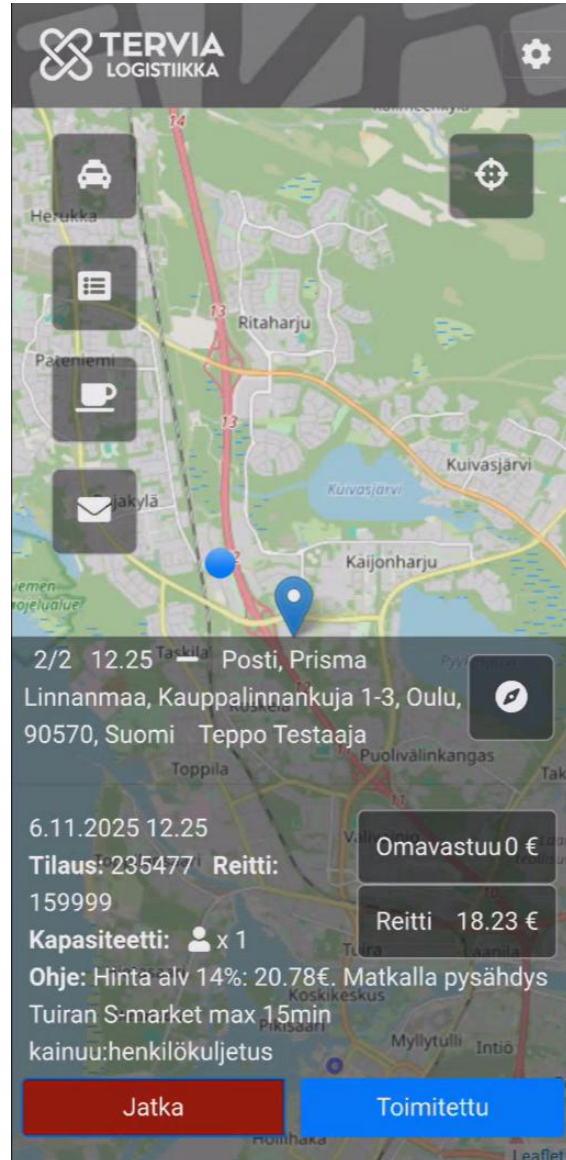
TERVIA
LOGISTIIKKA

Herukka
Ritaharju
Pateniemi
Kuivasjärvi
Kuivasjärvi
jakylä
Kaijonharju
Taskila
Pyykösjärvi
Puolivälinkangas
Toppila
Tak
Tuira
Koskikeskus
Pikisaari
Myllytulli
Intiö
Hollihaka
Leaflet
14
13
13

2/2 12.25 — Posti, Prisma Linnanmaa, Kauppalinnankuja 1-3, Oulu, 90570, Suomi Teppo Testaaja

6.11.2025 12.25
Tilaus: 235477 Reitti: 159999
Kapasiteetti: x 1
Ohje: Hinta alv 14%: 20.78€. Matkalla pysähdys Tuiran S-market max 15min
kainuu:henkilökuljetus

Omavastuu 0 €
Reitti 18.23 €

Jatka
Toimitettu